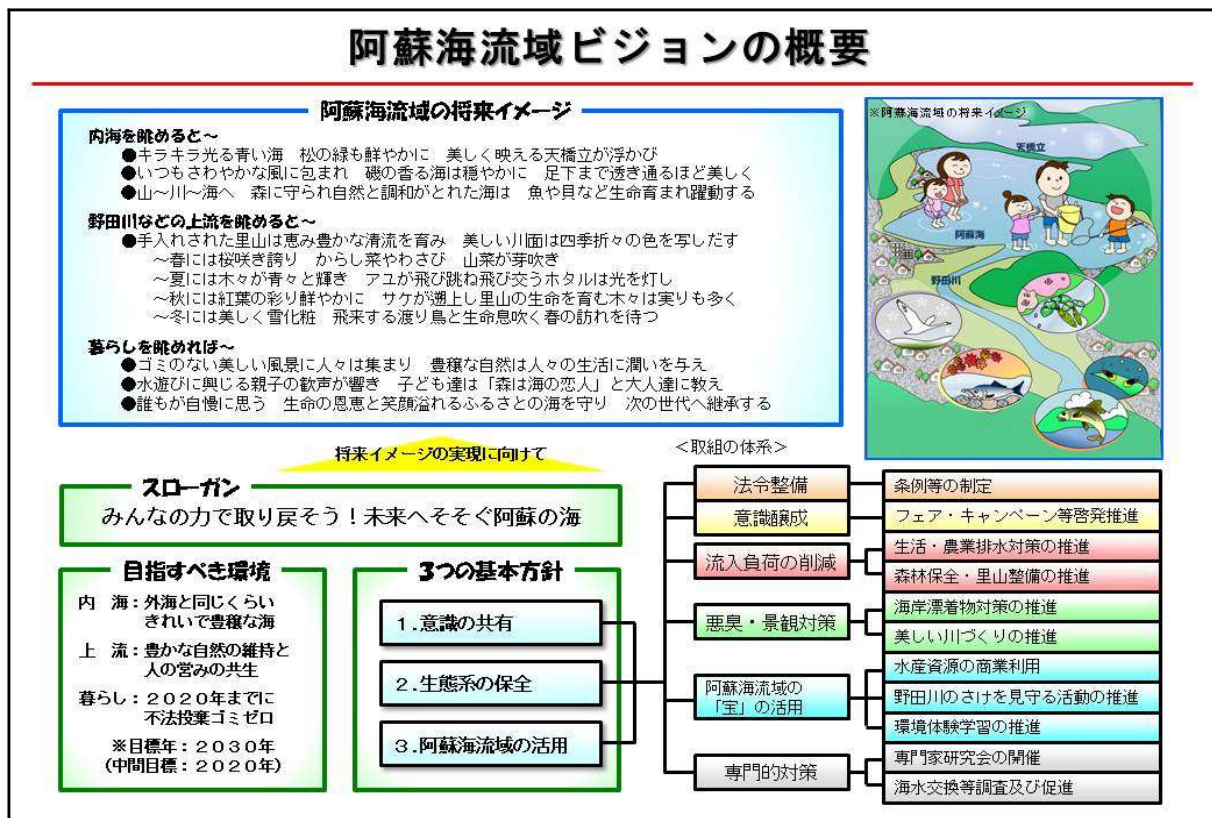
阿蘇海流域ビジョンの概要

阿蘇海流域の将来イメージ

内海を眺めると～
●キラキラ光る青い海　松の緑も鮮やかに　美しく映える天橋立が浮かび
●いつもさわやかな風に包まれ　磯の香る海は穏やかに　足下まで透き通るほど美しく
●山～川～海へ　森に守られ自然と調和がとれた海は　魚や貝など生命育まれ躍動する

野田川などの上流を眺めると～
●手入れされた里山は恵み豊かな清流を育み　美しい川面は四季折々の色を写しだす
～春には桜咲き誇り　からし菜やわさび　山菜が芽吹き
～夏には木々が青々と輝き　アユが飛び跳ね飛び交うホタルは光を灯し
～秋には紅葉の彩り鮮やかに　サケが遡上し里山の生命を育む木々は実りも多く
～冬には美しく雪化粧　飛来する渡り鳥と生命息吹く春の訪れを待つ

暮らしを眺めれば～
●ゴミのない美しい風景に人々は集まり　豊穣な自然は人々の生活に潤いを与え
●水遊びに興じる親子の歓声が響き　子ども達は「森は海の恋人」と大人達に教え
●誰もが自慢に思う　生命の恩恵と笑顔溢れるふるさとの海を守り　次の世代へ継承する

※阿蘇海流域の将来イメージ
天橋立
阿蘇海
野田川

将来イメージの実現に向けて

スローガン
みんなの力で取り戻そう！未来へそそぐ阿蘇の海

目指すべき環境
内　海：外海と同じくらいきれいで豊穣な海
上　流：豊かな自然の維持と人の営みの共生
暮らし：２０２０年までに不法投棄ゴミゼロ
※目標年：２０３０年
（中間目標：２０２０年）

３つの基本方針
１.意識の共有
２.生態系の保全
３.阿蘇海流域の活用

＜取組の体系＞
法令整備　―　条例等の制定
意識醸成　―　フェア・キャンペーン等啓発推進
流入負荷の削減　―　生活・農業排水対策の推進／森林保全・里山整備の推進
悪臭・景観対策　―　海岸漂着物対策の推進／美しい川づくりの推進
阿蘇海流域の「宝」の活用　―　水産資源の商業利用／野田川のさけを見守る活動の推進／環境体験学習の推進
専門的対策　―　専門家研究会の開催／海水交換等調査及び促進